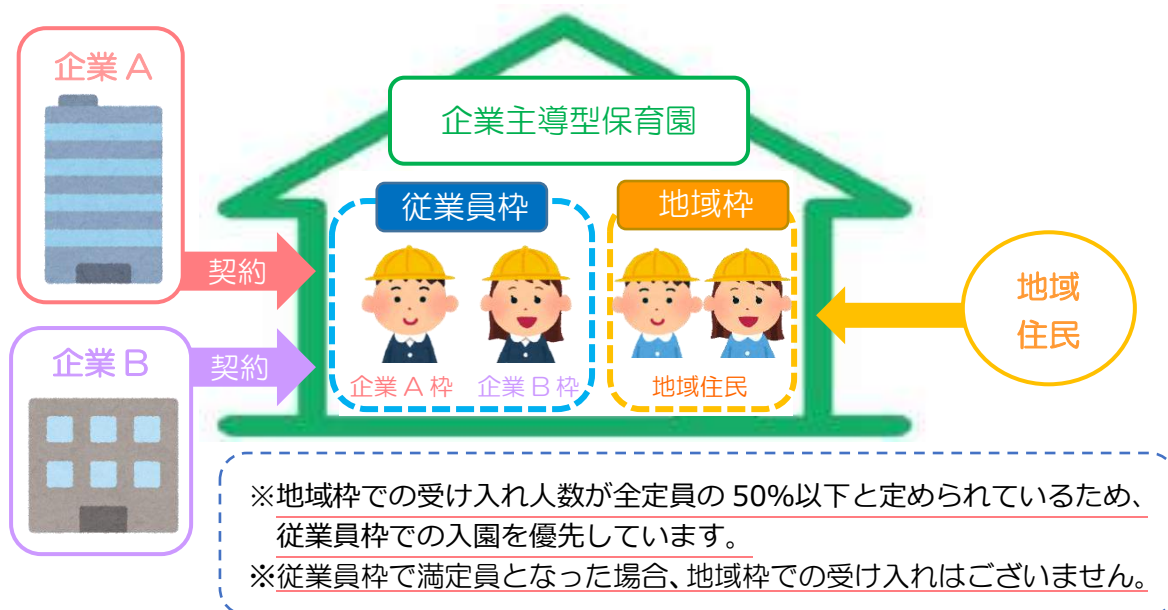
企業A

企業B

契約

契約

企業主導型保育園

従業員枠

地域枠

企業A枠　企業B枠

地域住民

地域住民

※地域枠での受け入れ人数が全定員の 50%以下と定められているため、従業員枠での入園を優先しています。
※従業員枠で満定員となった場合、地域枠での受け入れはございません。